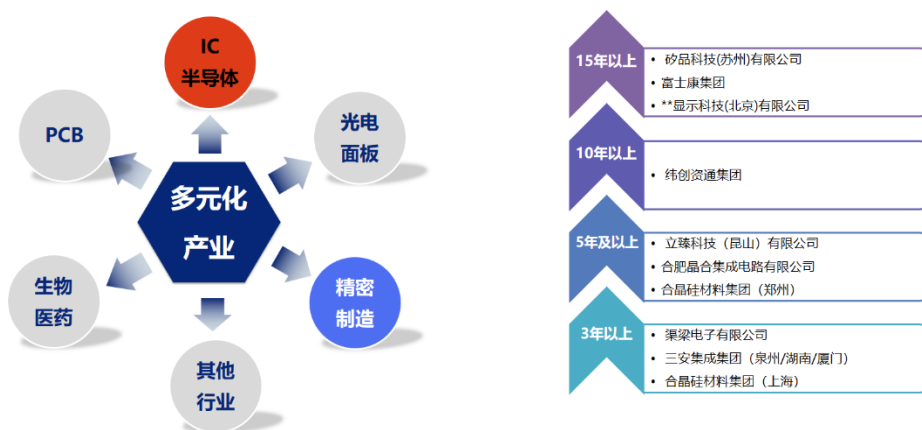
多元化产业

IC半导体

光电面板

精密制造

其他行业

生物医药

PCB

15年以上
• 矽品科技(苏州)有限公司
• 富士康集团
• **显示科技(北京)有限公司

10年以上
• 纬创资通集团

5年及以上
• 立臻科技（昆山）有限公司
• 合肥晶合集成电路有限公司
• 合晶硅材料集团（郑州）

3年以上
• 渠梁电子有限公司
• 三安集成集团（泉州/湖南/厦门）
• 合晶硅材料集团（上海）